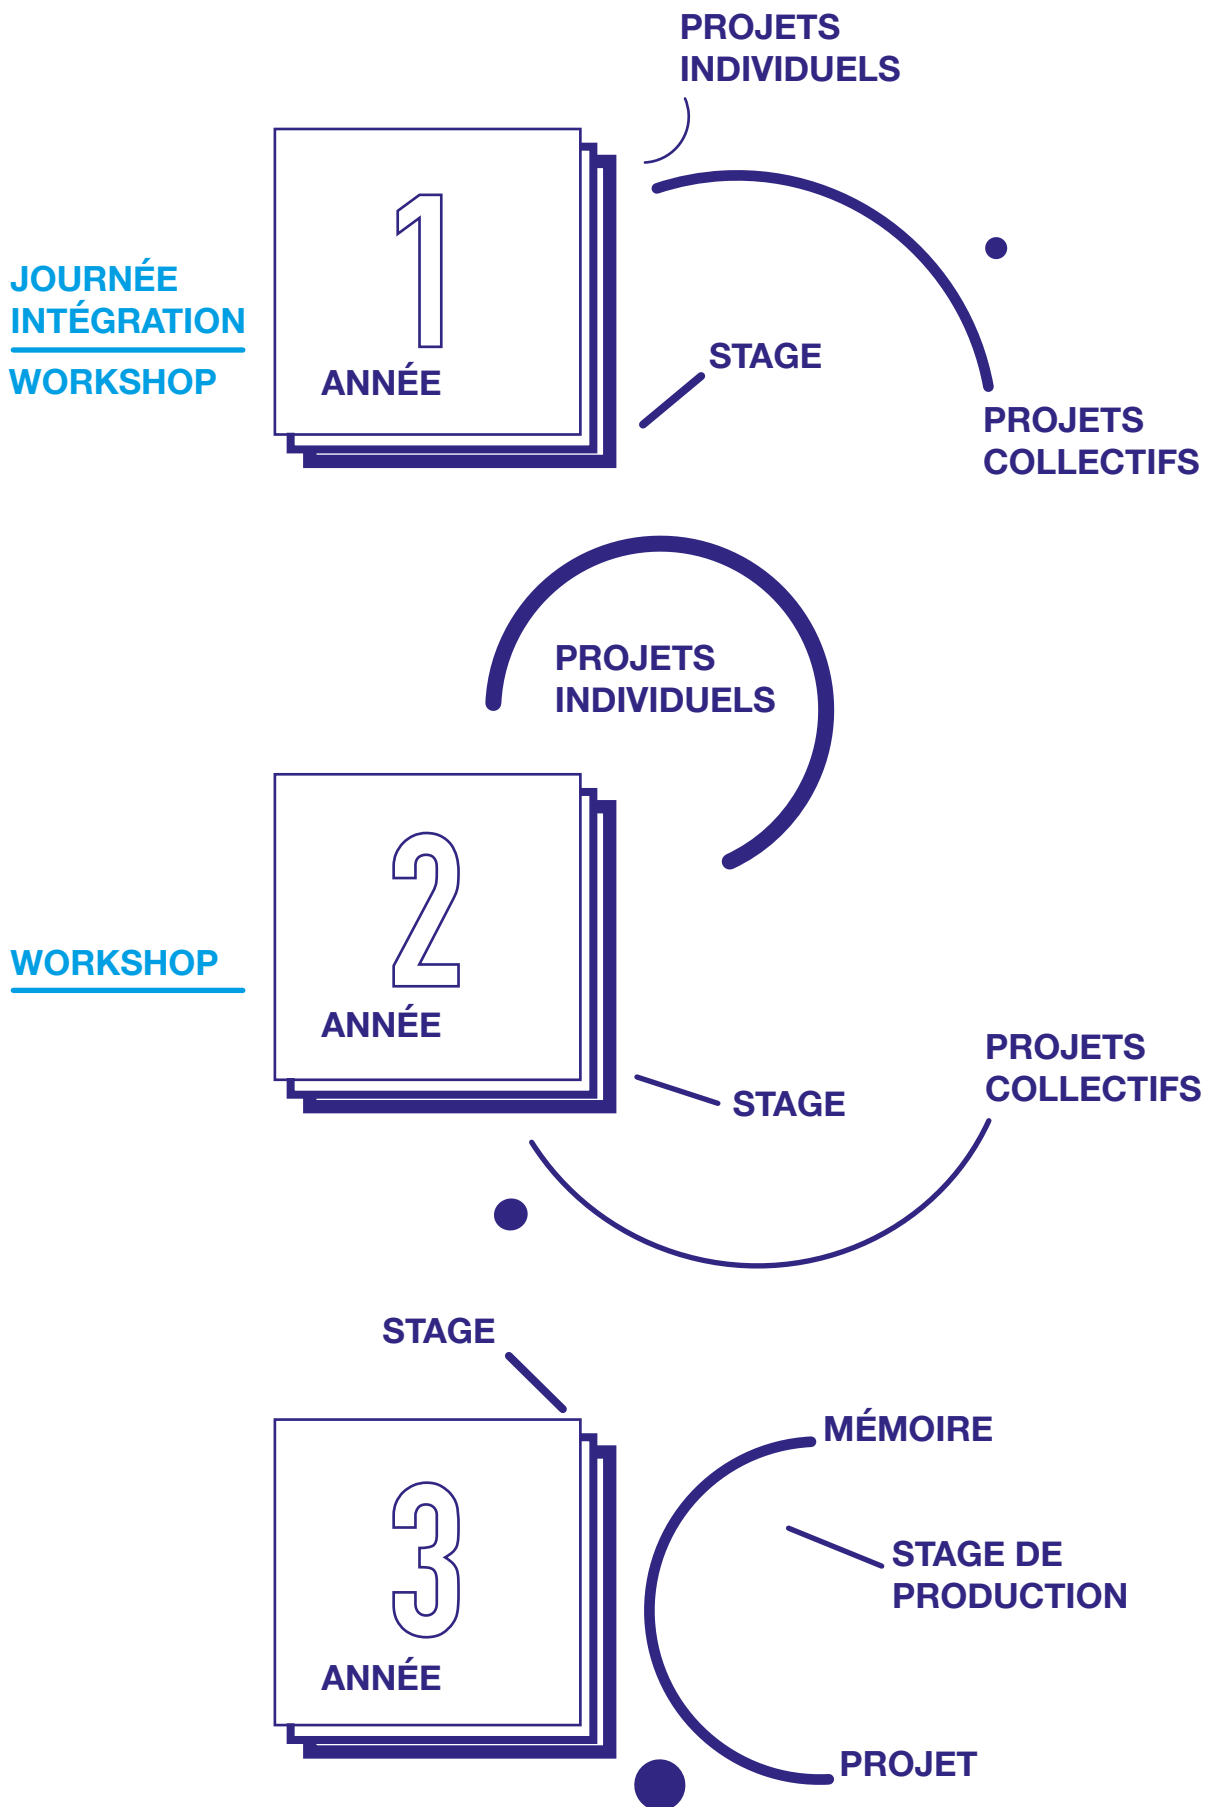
PROJETS INDIVIDUELS

JOURNÉE INTÉGRATION

WORKSHOP

1

ANNÉE

STAGE

PROJETS COLLECTIFS

PROJETS INDIVIDUELS

WORKSHOP

2

ANNÉE

STAGE

PROJETS COLLECTIFS

STAGE

3

ANNÉE

MÉMOIRE

STAGE DE PRODUCTION

PROJET